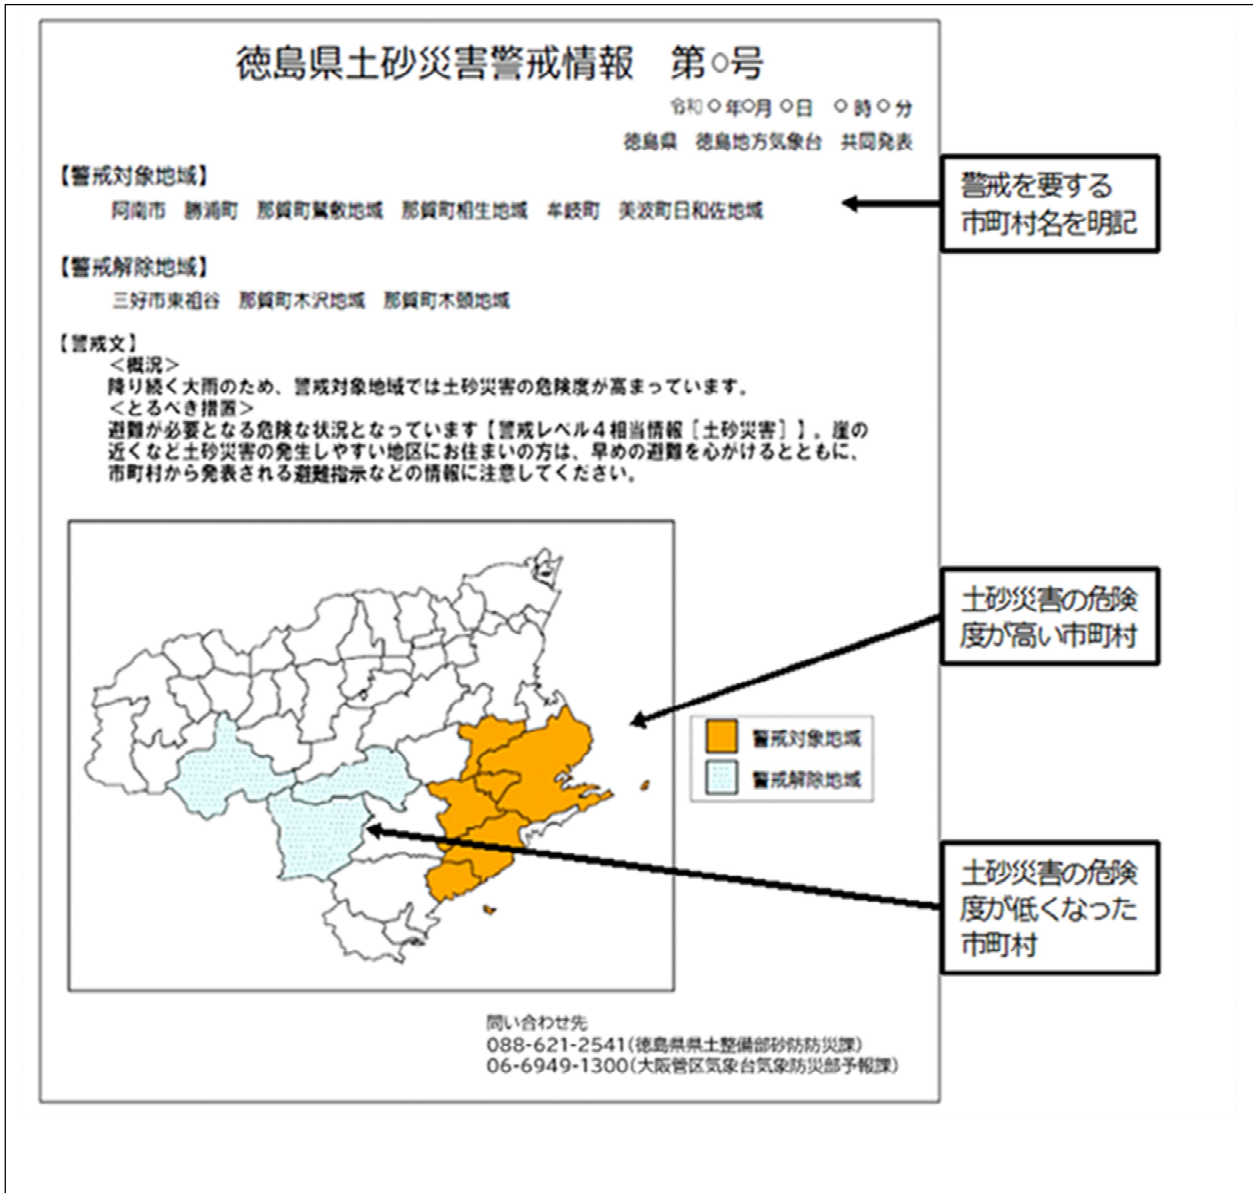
徳島県土砂災害警戒情報　第○号

令和○年○月○日　○時○分

徳島県　徳島地方気象台　共同発表

【警戒対象地域】

阿南市　勝浦町　那賀町鷲敷地域　那賀町相生地域　牟岐町　美波町日和佐地域

【警戒解除地域】

三好市東祖谷　那賀町木沢地域　那賀町木頭地域

【警戒文】

＜概況＞

降り続く大雨のため、警戒対象地域では土砂災害の危険度が高まっています。

＜とるべき措置＞

避難が必要となる危険な状況となっています【警戒レベル４相当情報［土砂災害］】。崖の近くなど土砂災害の発生しやすい地区にお住まいの方は、早めの避難を心がけるとともに、市町村から発表される避難指示などの情報に注意してください。

警戒対象地域

警戒解除地域

問い合わせ先

088-621-2541(徳島県県土整備部砂防防災課)

06-6949-1300(大阪管区気象台気象防災部予報課)

警戒を要する市町村名を明記

土砂災害の危険度が高い市町村

土砂災害の危険度が低くなった市町村